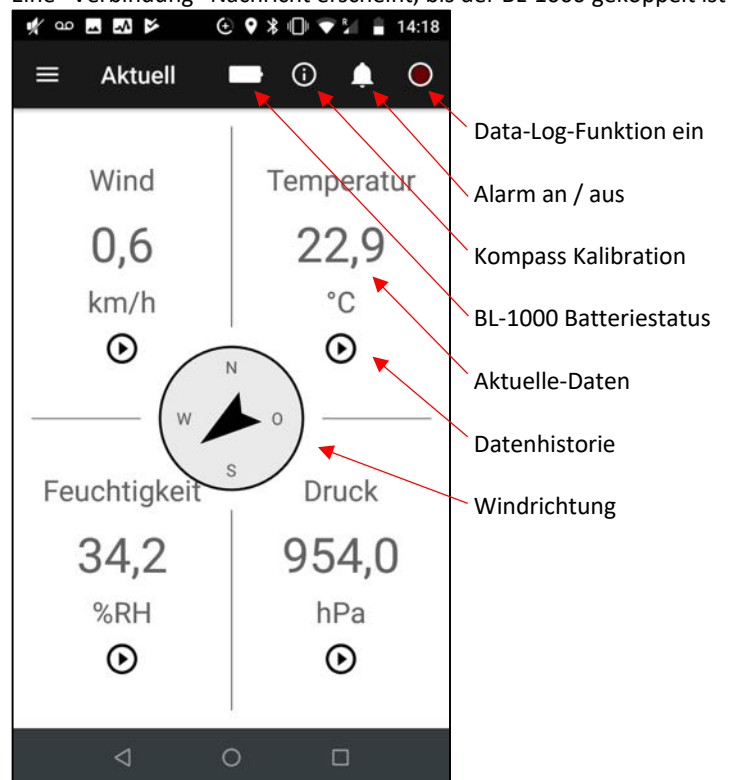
Eine "Verbindung" Nachricht erscheint, bis der BL-1000 gekoppelt ist

14:18

Aktuell

Wind
0,6
km/h

Temperatur
22,9
°C

N
W
O
S

Feuchtigkeit
34,2
%RH

Druck
954,0
hPa

Data-Log-Funktion ein

Alarm an / aus

Kompass Kalibration

BL-1000 Batteriestatus

Aktuelle-Daten

Datenhistorie

Windrichtung